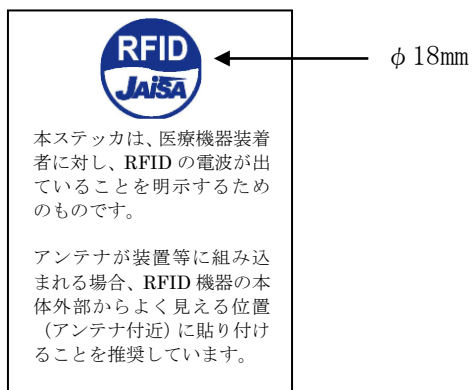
RFID
JAISA

φ 18mm

本ステッカは、医療機器装着者に対し、RFID の電波が出ていることを明示するためのものです。

アンテナが装置等に組み込まれる場合、RFID 機器の本体外部からよく見える位置（アンテナ付近）に貼り付けることを推奨しています。